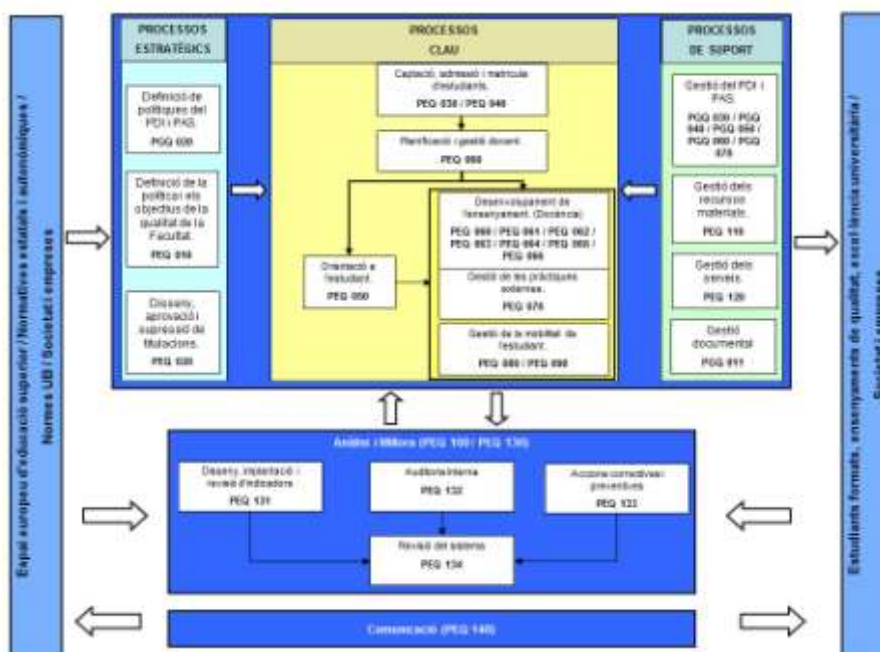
Espai europeu d'educació superior / Normatives estatals i autonòmiques / Normes UB / Societat i empreses

PROCESSOS ESTRATÈGICS

Definició de polítiques del PDI i PAS.
PEQ 030

Definició de la política i els objectius de la qualitat de la Facultat.
PEQ 010

Disseny, aprovació i supressió de titulacions.
PEQ 020

PROCESSOS CLAU

Captació, admissió i matrícula d'estudiants.
PEQ 030 / PEQ 040

Planificació i gestió docent.
PEQ 060

Orientació a l'estudiant.
PEQ 050

Desenvolupament de l'ensenyament. (Docència)
PEQ 060 / PEQ 061 / PEQ 062 / PEQ 063 / PEQ 064 / PEQ 065 / PEQ 066

Gestió de les pràctiques externes.
PEQ 070

Gestió de la mobilitat de l'estudiant.
PEQ 080 / PEQ 090

PROCESSOS DE SUPORT

Gestió del PDI i PAS.
PEQ 030 / PEQ 040 / PEQ 050 / PEQ 060 / PEQ 070

Gestió dels recursos materials.
PEQ 110

Gestió dels serveis.
PEQ 120

Gestió documental.
PEQ 011

Anàlisi i Millora (PEQ 100 / PEQ 130)

Disseny, implantació i revisió d'indicadors
PEQ 131

Auditoria interna
PEQ 132

Accions correctives i preventives
PEQ 133

Revisió del sistema
PEQ 134

Comunicació (PEQ 140)

Estudiants formats, ensenyaments de qualitat, excel·lència universitària / Societat i empreses